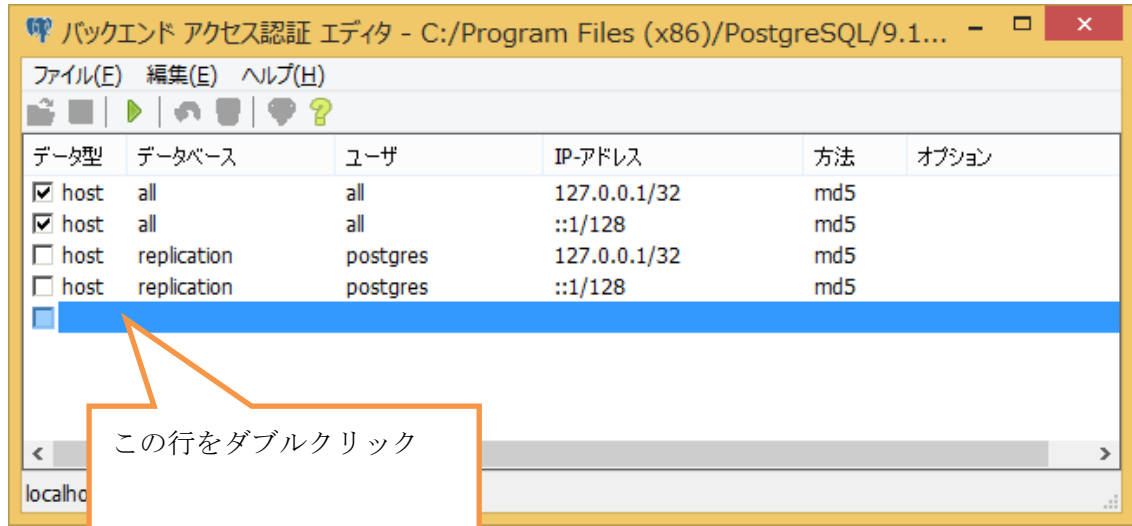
バックエンド アクセス認証 エディタ - C:/Program Files (x86)/PostgreSQL/9.1...

ファイル(F) 編集(E) ヘルプ(H)

| データ型 | データベース | ユーザ | IP-アドレス | 方法 | オプション |
|---|---|---|---|---|---|
| ☑ host | all | all | 127.0.0.1/32 | md5 | |
| ☑ host | all | all | ::1/128 | md5 | |
| ☐ host | replication | postgres | 127.0.0.1/32 | md5 | |
| ☐ host | replication | postgres | ::1/128 | md5 | |

この行をダブルクリック

localho